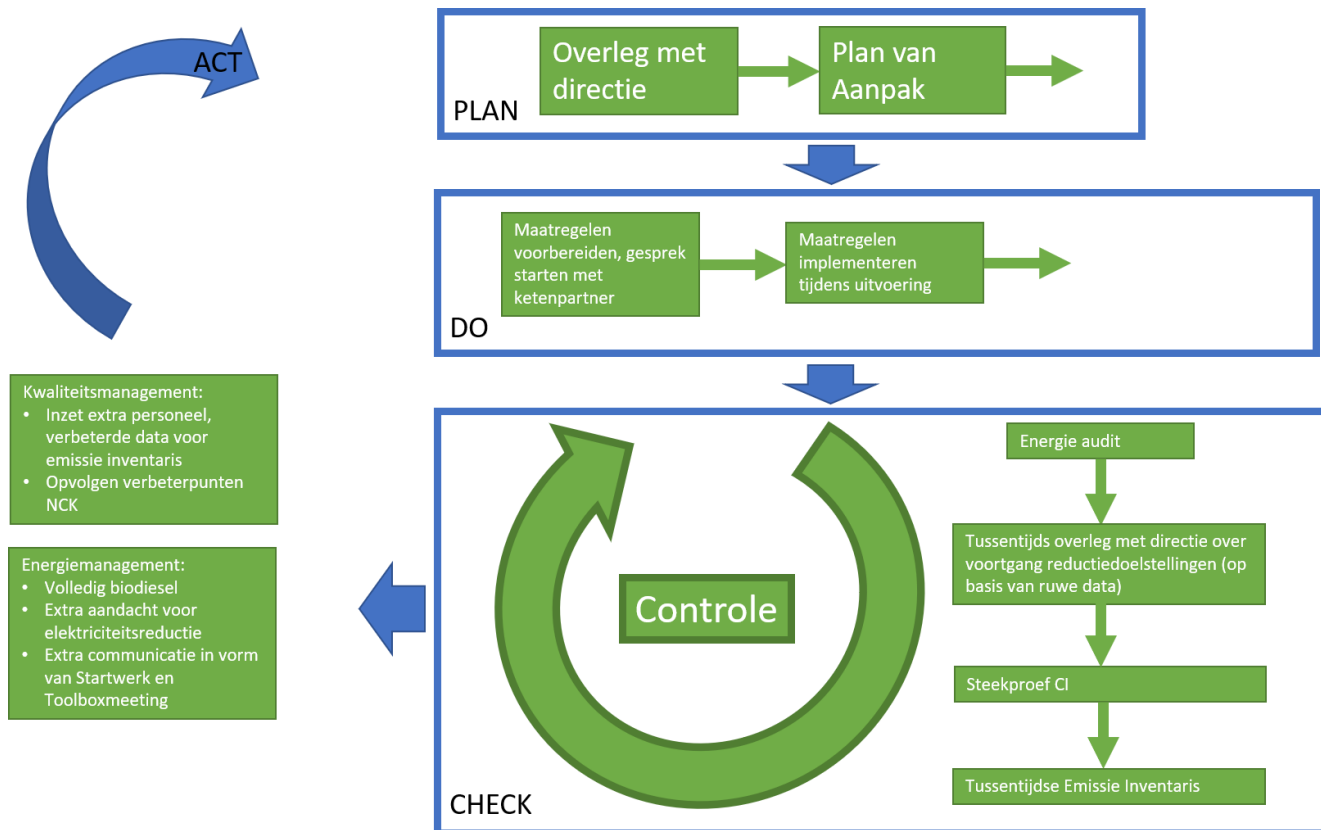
ACT

Overleg met directie

Plan van Aanpak

PLAN

Maatregelen voorbereiden, gesprek starten met ketenpartner

Maatregelen implementeren tijdens uitvoering

DO

Kwaliteitsmanagement:
• Inzet extra personeel, verbeterde data voor emissie inventaris
• Opvolgen verbeterpunten NCK

Energiemanagement:
• Volledig biodiesel
• Extra aandacht voor elektriciteitsreductie
• Extra communicatie in vorm van Startwerk en Toolboxmeeting

Controle

Energie audit

Tussentijds overleg met directie over voortgang reductiedoelstellingen (op basis van ruwe data)

Steekproef CI

Tussentijdse Emissie Inventaris

CHECK